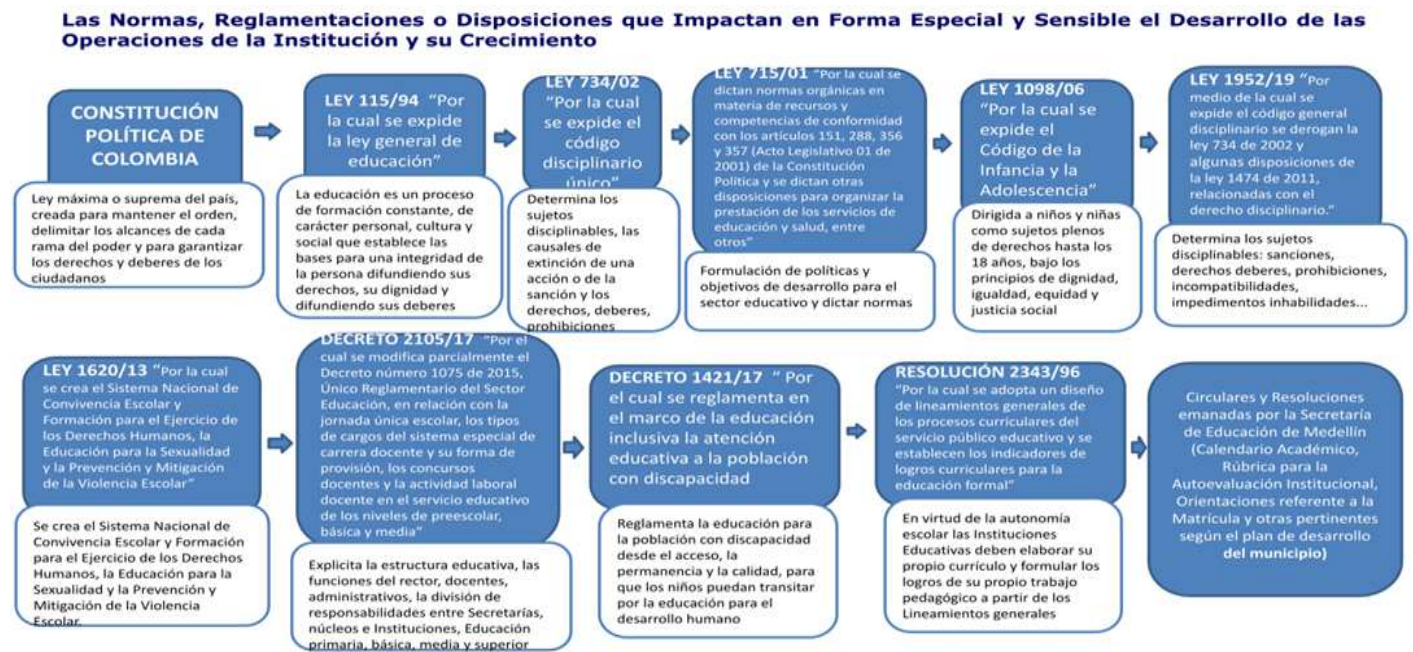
Las Normas, Reglamentaciones o Disposiciones que Impactan en Forma Especial y Sensible el Desarrollo de las Operaciones de la Institución y su Crecimiento

CONSTITUCIÓN POLÍTICA DE COLOMBIA

Ley máxima o suprema del país, creada para mantener el orden, delimitar los alcances de cada rama del poder y para garantizar los derechos y deberes de los ciudadanos

LEY 115/94 "Por la cual se expide la ley general de educación"

La educación es un proceso de formación constante, de carácter personal, cultura y social que establece las bases para una integridad de la persona difundiendo sus derechos, su dignidad y difundiendo sus deberes

LEY 734/02 "Por la cual se expide el código disciplinario único"

Determina los sujetos disciplinables, las causales de extinción de una acción o de la sanción y los derechos, deberes, prohibiciones

LEY 715/01 "Por la cual se dictan normas orgánicas en materia de recursos y competencias de conformidad con los artículos 151, 288, 356 y 357 (Acto Legislativo 01 de 2001) de la Constitución Política y se dictan otras disposiciones para organizar la prestación de los servicios de educación y salud, entre otros"

Formulación de políticas y objetivos de desarrollo para el sector educativo y dictar normas

LEY 1098/06 "Por la cual se expide el Código de la Infancia y la Adolescencia"

Dirigida a niños y niñas como sujetos plenos de derechos hasta los 18 años, bajo los principios de dignidad, igualdad, equidad y justicia social

LEY 1952/19 "Por medio de la cual se expide el código general disciplinario se derogan la ley 734 de 2002 y algunas disposiciones de la ley 1474 de 2011, relacionadas con el derecho disciplinario."

Determina los sujetos disciplinables: sanciones, derechos deberes, prohibiciones, incompatibilidades, impedimentos inhabilidades...

LEY 1620/13 "Por la cual se crea el Sistema Nacional de Convivencia Escolar y Formación para el Ejercicio de los Derechos Humanos, la Educación para la Sexualidad y la Prevención y Mitigación de la Violencia Escolar"

Se crea el Sistema Nacional de Convivencia Escolar y Formación para el Ejercicio de los Derechos Humanos, la Educación para la Sexualidad y la Prevención y Mitigación de la Violencia Escolar.

DECRETO 2105/17 "Por el cual se modifica parcialmente el Decreto número 1075 de 2015, Único Reglamentario del Sector Educación, en relación con la jornada única escolar, los tipos de cargos del sistema especial de carrera docente y su forma de provisión, los concursos docentes y la actividad laboral docente en el servicio educativo de los niveles de preescolar, básica y media"

Explicita la estructura educativa, las funciones del rector, docentes, administrativos, la división de responsabilidades entre Secretarías, núcleos e Instituciones, Educación primaria, básica, media y superior

DECRETO 1421/17 " Por el cual se reglamenta en el marco de la educación inclusiva la atención educativa a la población con discapacidad

Reglamenta la educación para la población con discapacidad desde el acceso, la permanencia y la calidad, para que los niños puedan transitar por la educación para el desarrollo humano

RESOLUCIÓN 2343/96 "Por la cual se adopta un diseño de lineamientos generales de los procesos curriculares del servicio público educativo y se establecen los indicadores de logros curriculares para la educación formal"

En virtud de la autonomía escolar las Instituciones Educativas deben elaborar su propio currículo y formular los logros de su propio trabajo pedagógico a partir de los Lineamientos generales

Circulares y Resoluciones emanadas por la Secretaría de Educación de Medellín (Calendario Académico, Rúbrica para la Autoevaluación Institucional, Orientaciones referente a la Matrícula y otras pertinentes según el plan de desarrollo del municipio)